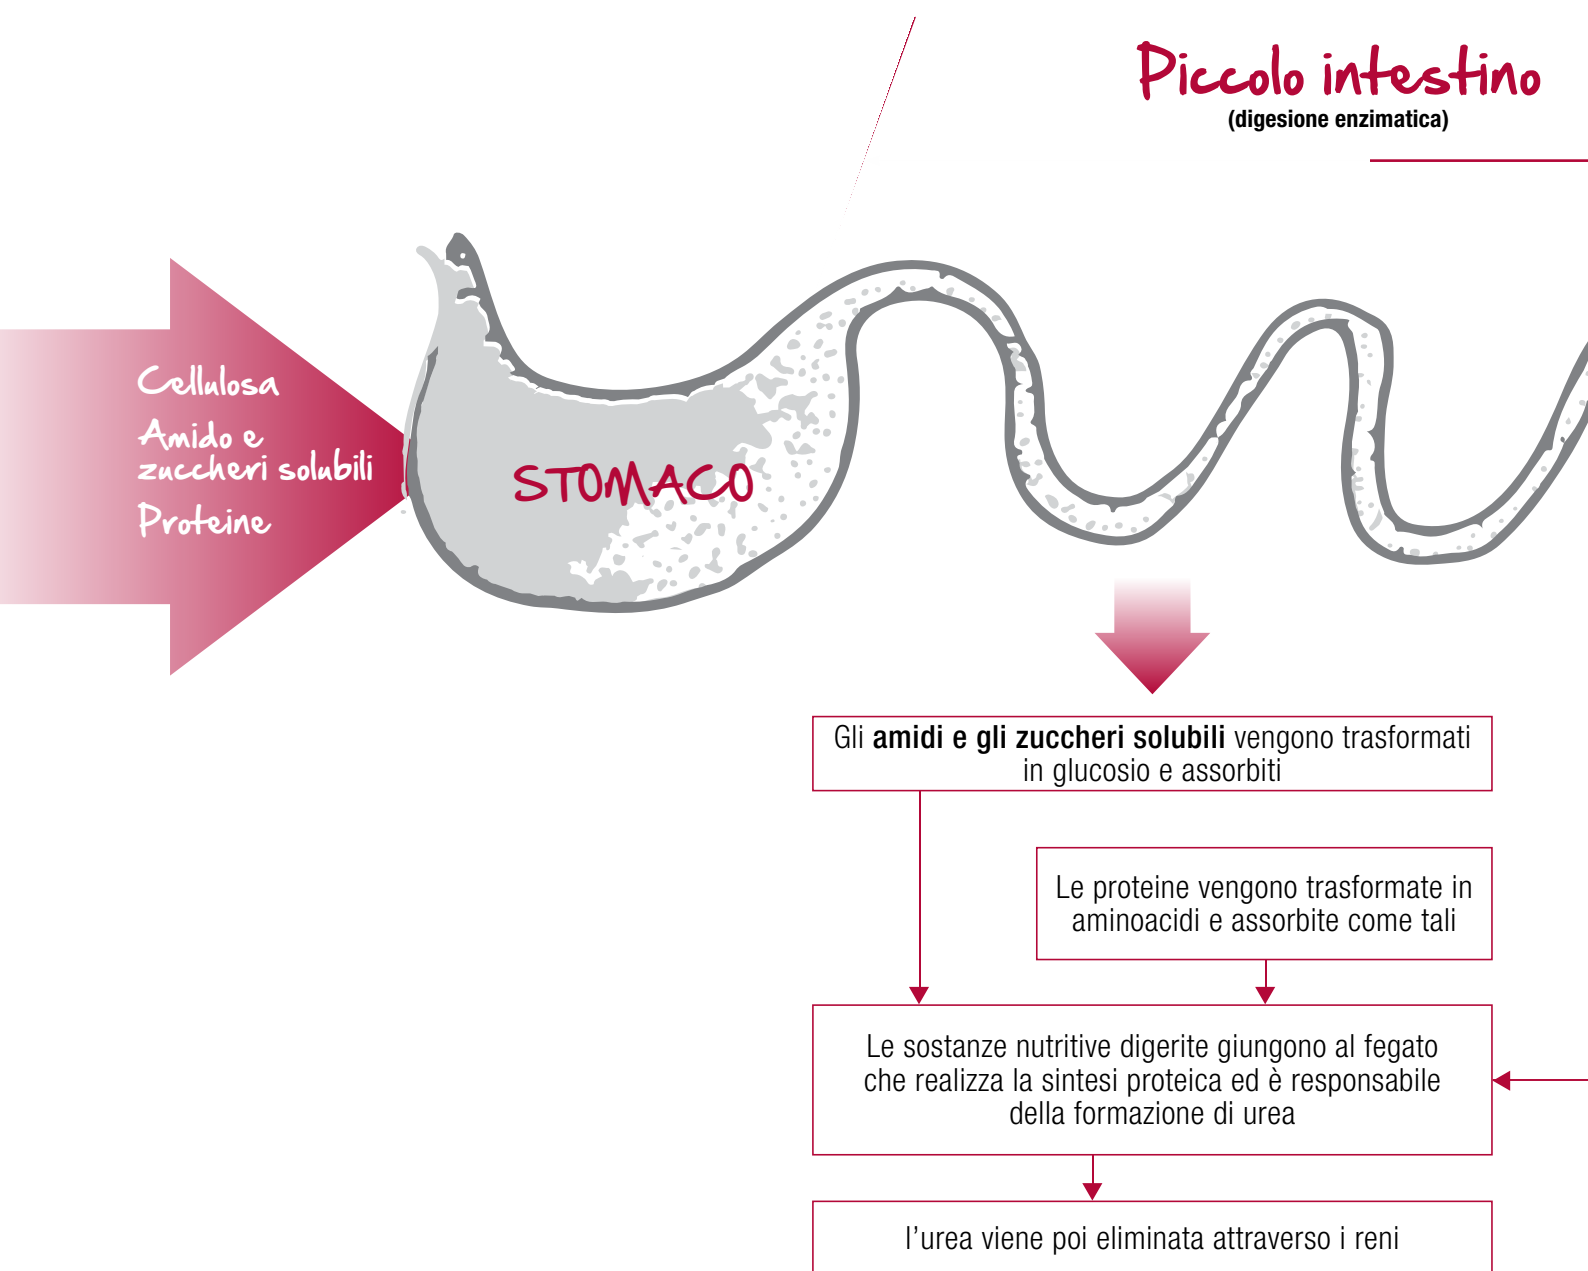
Piccolo intestino
(digesione enzimatica)

Cellulosa
Amido e zuccheri solubili
Proteine

STOMACO

Gli **amidi e gli zuccheri solubili** vengono trasformati in glucosio e assorbiti

Le proteine vengono trasformate in aminoacidi e assorbite come tali

Le sostanze nutritive digerite giungono al fegato che realizza la sintesi proteica ed è responsabile della formazione di urea

l'urea viene poi eliminata attraverso i reni